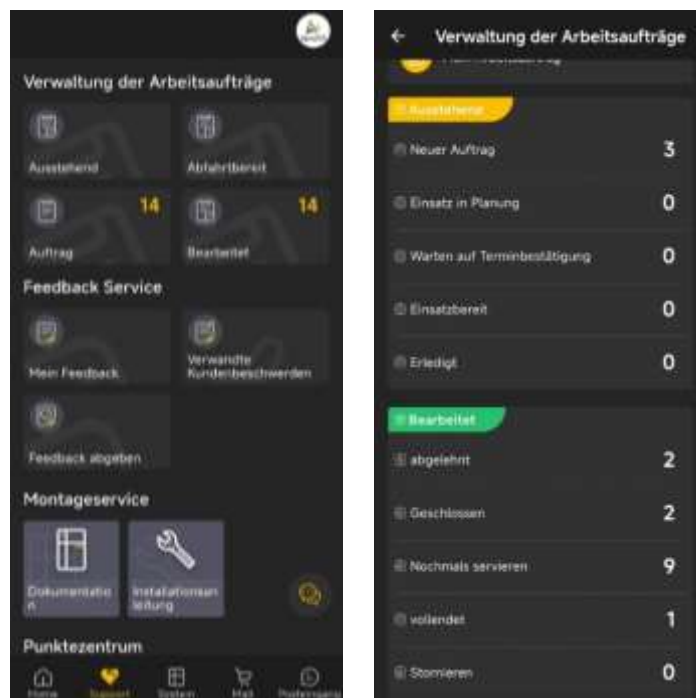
Verwaltung der Arbeitsaufträge

Ausstehend

Abfahrtbereit

Auftrag 14

Bearbeitet 14

Feedback Service

Mein Feedback

Verwandte Kundenbeschwerden

Feedback abgeben

Montageservice

Dokumentation

Installationsanleitung

Punktezentrum

Home Support System Mall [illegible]

← Verwaltung der Arbeitsaufträge

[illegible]

Ausstehend

Neuer Auftrag 3

Einsatz in Planung 0

Warten auf Terminbestätigung 0

Einsatzbereit 0

Erledigt 0

Bearbeitet

abgelehnt 2

Geschlossen 2

Nochmals servieren 9

vollendet 1

Stornieren 0